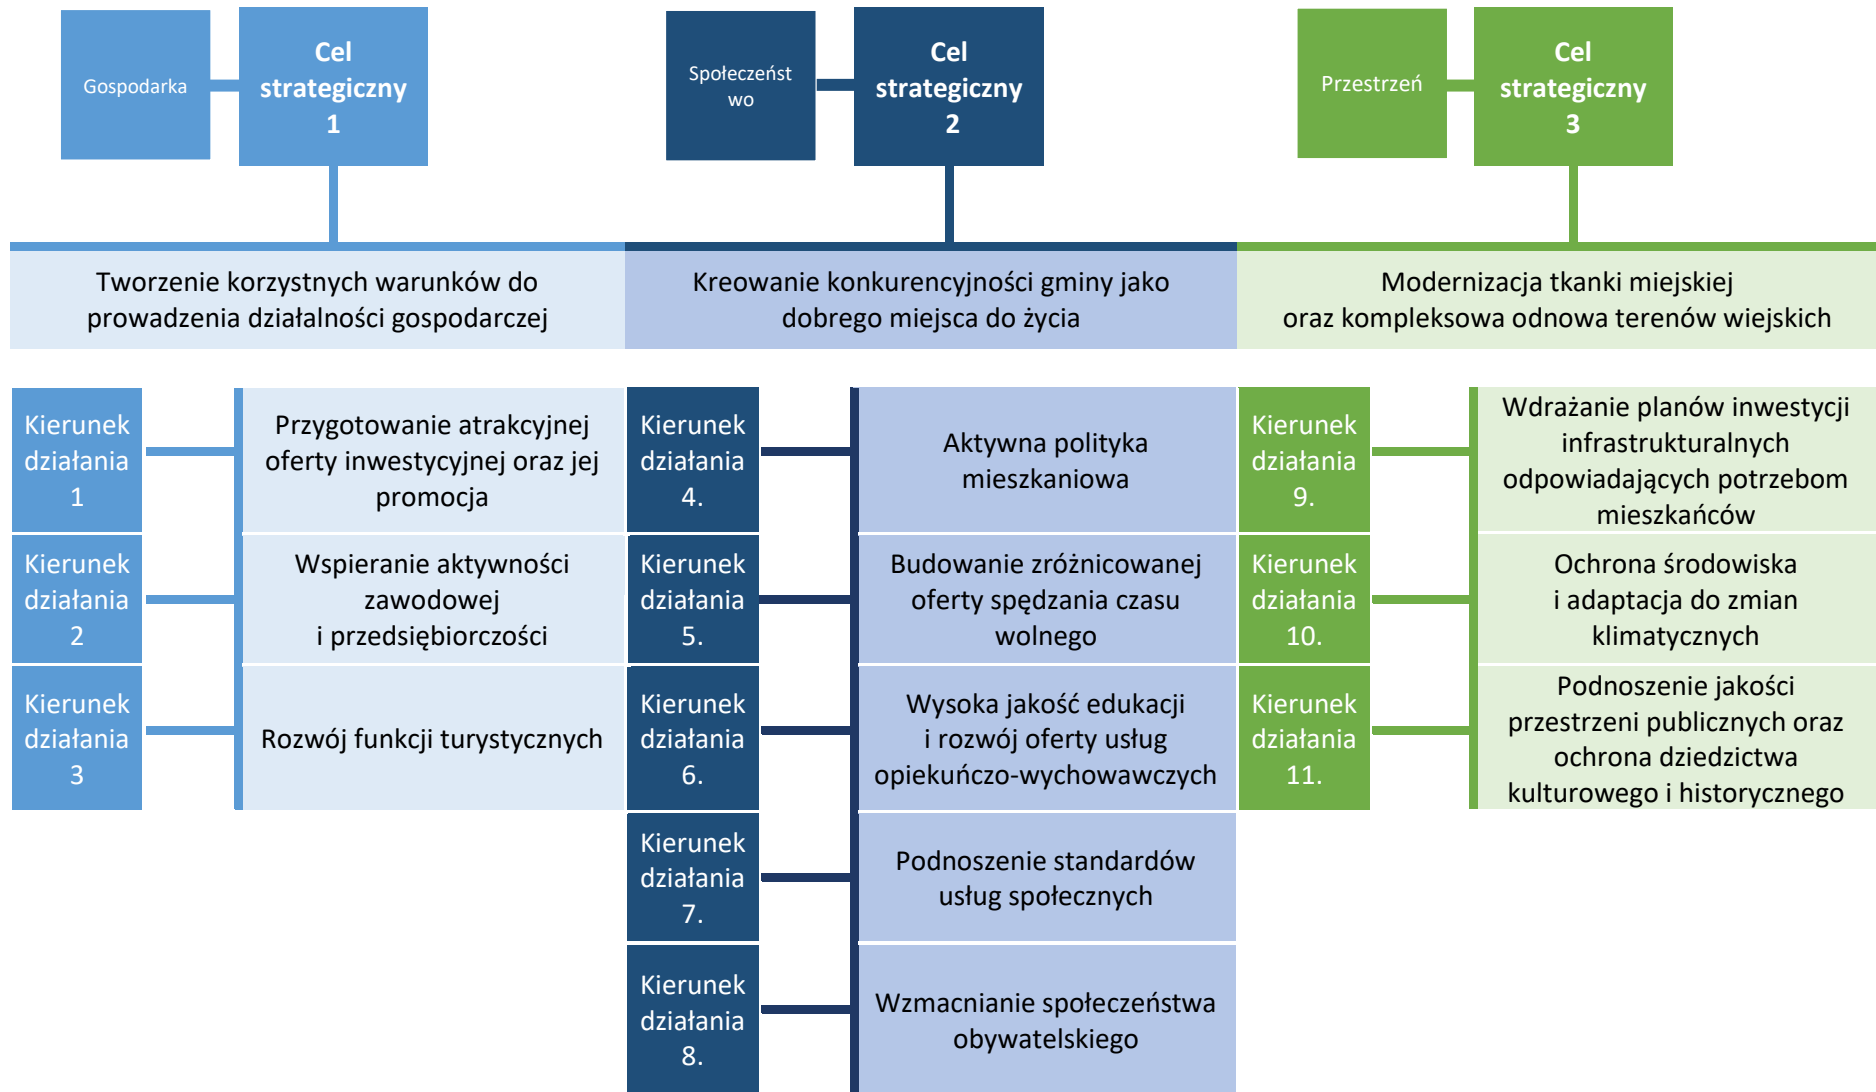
Gospodarka

Cel strategiczny 1

Społeczeństwo

Cel strategiczny 2

Przestrzeń

Cel strategiczny 3

Tworzenie korzystnych warunków do prowadzenia działalności gospodarczej

Kreowanie konkurencyjności gminy jako dobrego miejsca do życia

Modernizacja tkanki miejskiej oraz kompleksowa odnowa terenów wiejskich

Kierunek działania 1

Przygotowanie atrakcyjnej oferty inwestycyjnej oraz jej promocja

Kierunek działania 2

Wspieranie aktywności zawodowej i przedsiębiorczości

Kierunek działania 3

Rozwój funkcji turystycznych

Kierunek działania 4.

Aktywna polityka mieszkaniowa

Kierunek działania 5.

Budowanie zróżnicowanej oferty spędzania czasu wolnego

Kierunek działania 6.

Wysoka jakość edukacji i rozwój oferty usług opiekuńczo-wychowawczych

Kierunek działania 7.

Podnoszenie standardów usług społecznych

Kierunek działania 8.

Wzmacnianie społeczeństwa obywatelskiego

Kierunek działania 9.

Wdrażanie planów inwestycji infrastrukturalnych odpowiadających potrzebom mieszkańców

Kierunek działania 10.

Ochrona środowiska i adaptacja do zmian klimatycznych

Kierunek działania 11.

Podnoszenie jakości przestrzeni publicznych oraz ochrona dziedzictwa kulturowego i historycznego